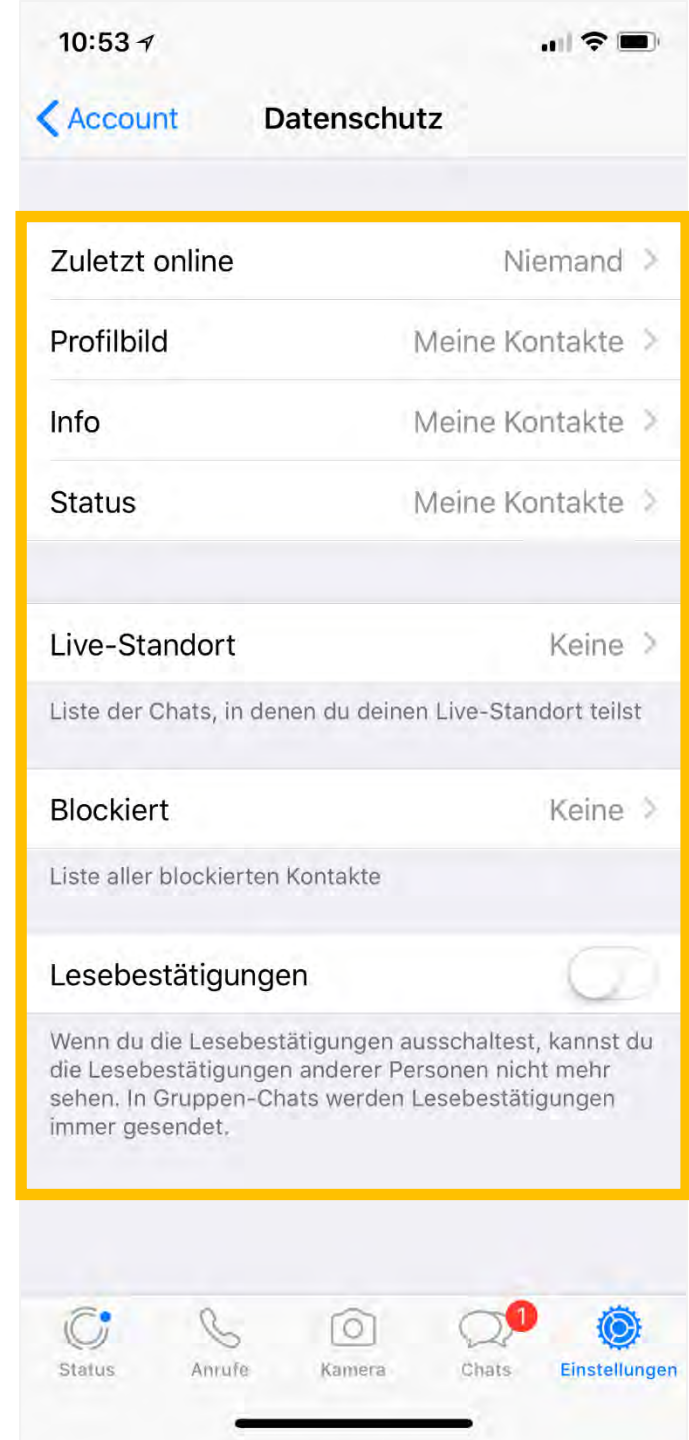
10:53

Account Datenschutz

Zuletzt online Niemand

Profilbild Meine Kontakte

Info Meine Kontakte

Status Meine Kontakte

Live-Standort Keine

Liste der Chats, in denen du deinen Live-Standort teilst

Blockiert Keine

Liste aller blockierten Kontakte

Lesebestätigungen

Wenn du die Lesebestätigungen ausschaltest, kannst du die Lesebestätigungen anderer Personen nicht mehr sehen. In Gruppen-Chats werden Lesebestätigungen immer gesendet.

Status Anrufe Kamera 1 Chats Einstellungen